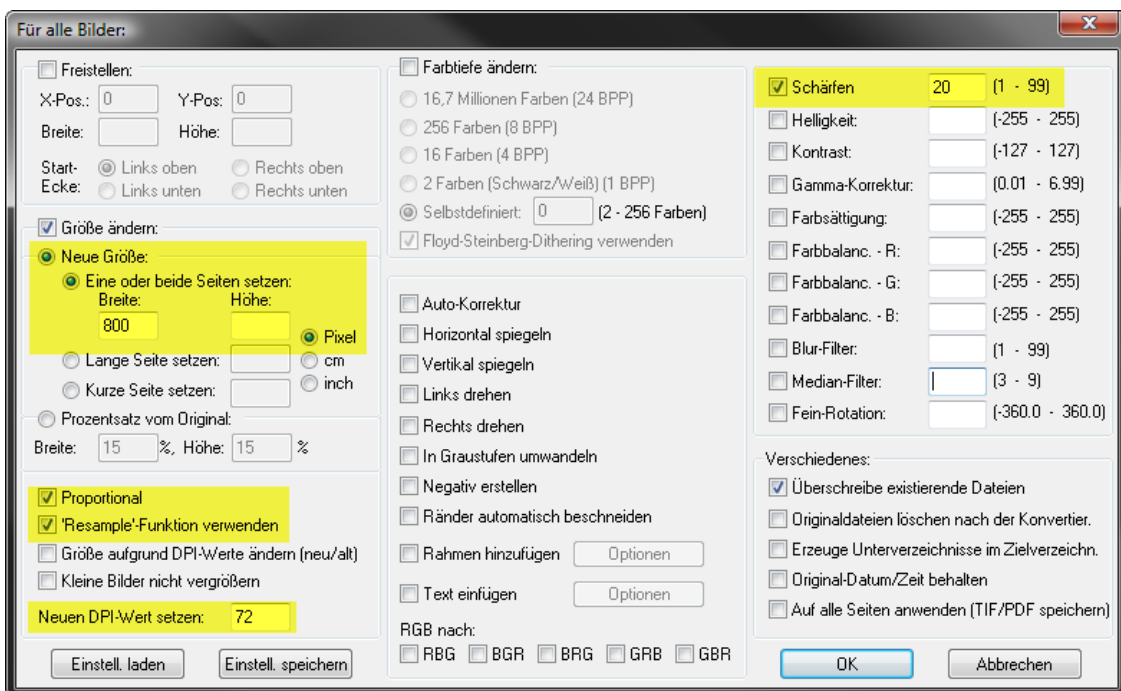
Für alle Bilder:

Freistellen:
X-Pos.: 0 Y-Pos: 0
Breite: Höhe:
Start-Ecke: Links oben Rechts oben
Links unten Rechts unten

Größe ändern:
Neue Größe:
Eine oder beide Seiten setzen:
Breite: Höhe:
800
Pixel
Lange Seite setzen: cm
Kurze Seite setzen: inch
Prozentsatz vom Original:
Breite: 15 %, Höhe: 15 %

Proportional
'Resample'-Funktion verwenden
Größe aufgrund DPI-Werte ändern (neu/alt)
Kleine Bilder nicht vergrößern
Neuen DPI-Wert setzen: 72

Einstell. laden Einstell. speichern

Farbtiefe ändern:
16,7 Millionen Farben (24 BPP)
256 Farben (8 BPP)
16 Farben (4 BPP)
2 Farben (Schwarz/Weiß) (1 BPP)
Selbstdefiniert: 0 (2 - 256 Farben)
Floyd-Steinberg-Dithering verwenden

Auto-Korrektur
Horizontal spiegeln
Vertikal spiegeln
Links drehen
Rechts drehen
In Graustufen umwandeln
Negativ erstellen
Ränder automatisch beschneiden
Rahmen hinzufügen Optionen
Text einfügen Optionen
RGB nach:
RBG BGR BRG GRB GBR

Schärfen 20 (1 - 99)
Helligkeit: (-255 - 255)
Kontrast: (-127 - 127)
Gamma-Korrektur: (0.01 - 6.99)
Farbsättigung: (-255 - 255)
Farbbalanc. - R: (-255 - 255)
Farbbalanc. - G: (-255 - 255)
Farbbalanc. - B: (-255 - 255)
Blur-Filter: (1 - 99)
Median-Filter: (3 - 9)
Fein-Rotation: (-360.0 - 360.0)

Verschiedenes:
Überschreibe existierende Dateien
Originaldateien löschen nach der Konvertier.
Erzeuge Unterverzeichnisse im Zielverzeichn.
Original-Datum/Zeit behalten
Auf alle Seiten anwenden (TIF/PDF speichern)

OK Abbrechen